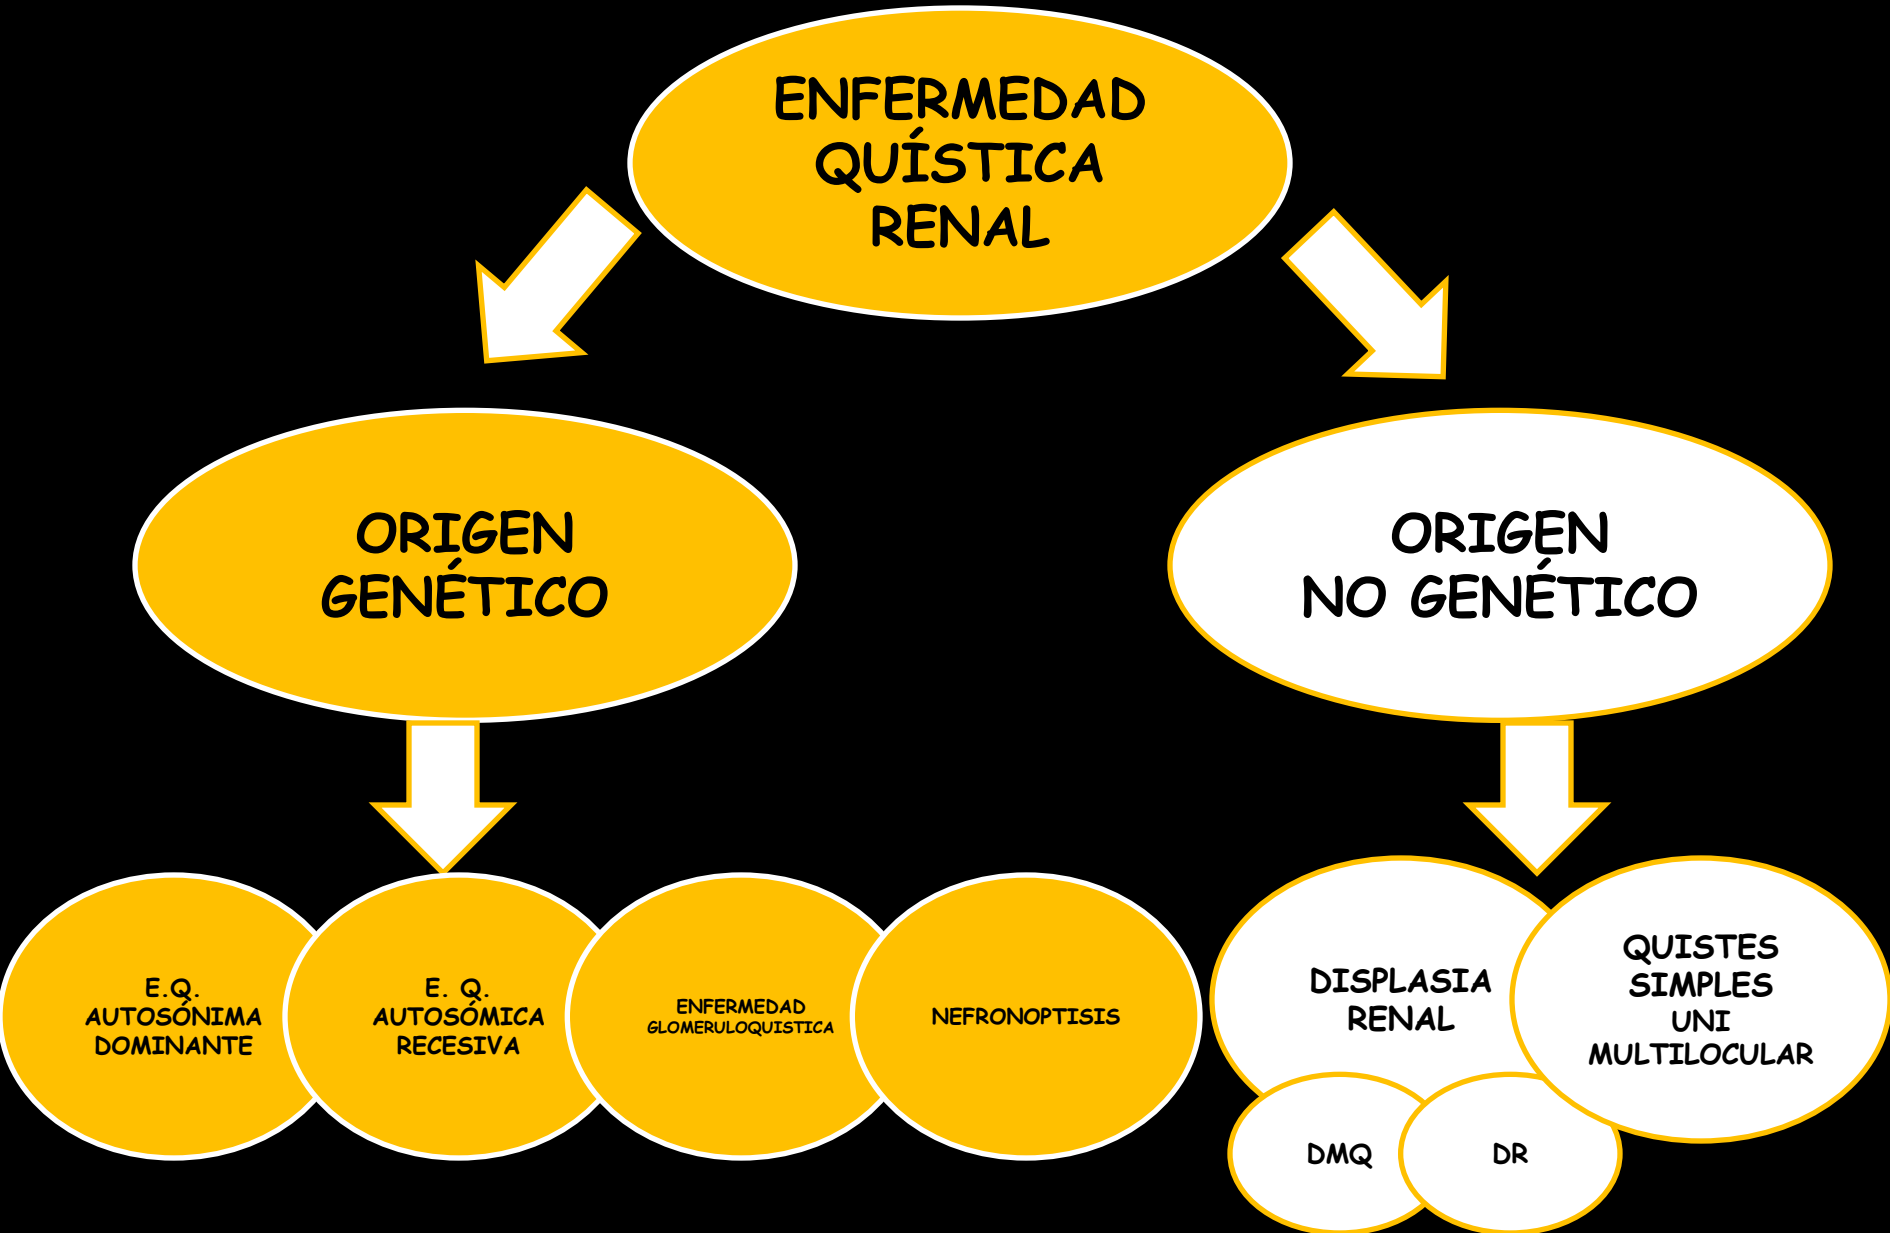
ENFERMEDAD QUÍSTICA RENAL

ORIGEN GENÉTICO

ORIGEN NO GENÉTICO

E.Q. AUTOSÓNIMA DOMINANTE

E. Q. AUTOSÓMICA RECESIVA

ENFERMEDAD GLOMERULOQUISTICA

NEFRONOPTISIS

DISPLASIA RENAL

QUISTES SIMPLES UNI MULTILOCULAR

DMQ

DR